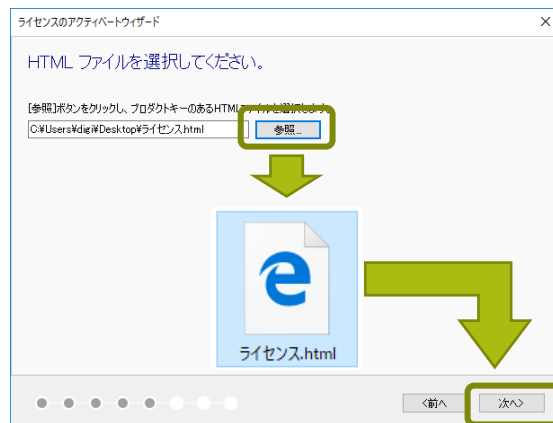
ライセンスのアクティベートウィザード

HTML ファイルを選択してください。

[参照]ボタンをクリックし、プロダクトキーのあるHTML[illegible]

C:¥Users¥digi¥Desktop¥ライセンス.html

参照...

ライセンス.html

<前へ

次へ>

×